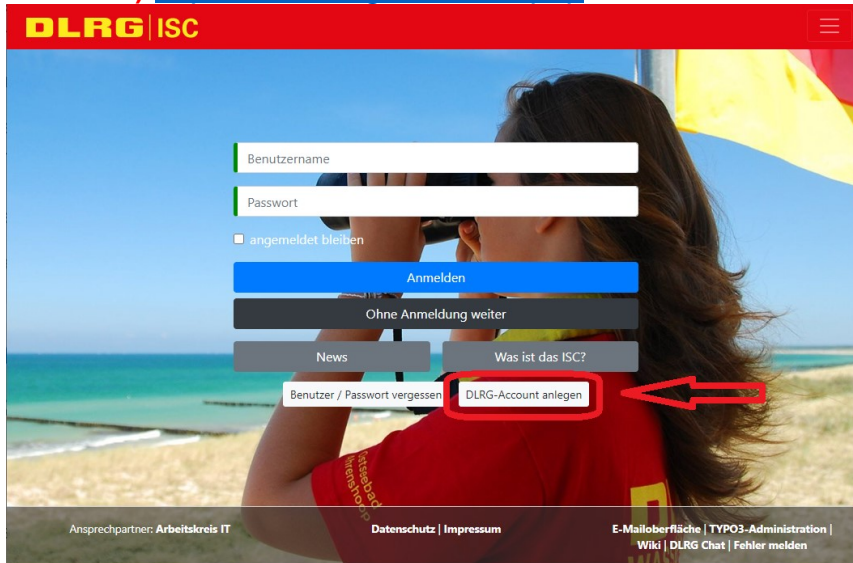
DLRG | ISC

Benutzername

Passwort

angemeldet bleiben

Anmelden

Ohne Anmeldung weiter

News

Was ist das ISC?

Benutzer / Passwort vergessen

DLRG-Account anlegen

Ansprechpartner: Arbeitskreis IT

Datenschutz | Impressum

E-Mailoberfläche | TYPO3-Administration | Wiki | DLRG Chat | Fehler melden